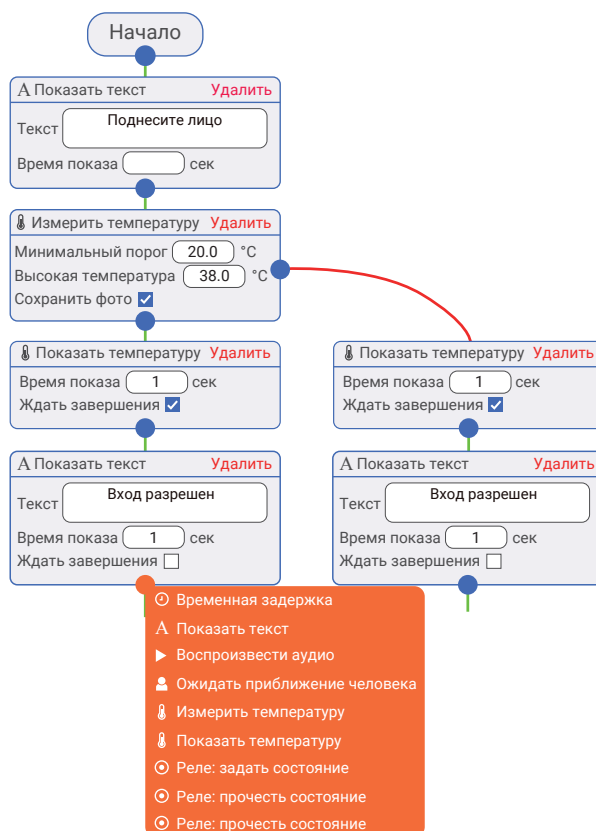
Начало

A Показать текст Удалить
Текст Поднесите лицо
Время показа сек

Измерить температуру Удалить
Минимальный порог 20.0 °C
Высокая температура 38.0 °C
Сохранить фото

Показать температуру Удалить
Время показа 1 сек
Ждать завершения

A Показать текст Удалить
Текст Вход разрешен
Время показа 1 сек
Ждать завершения

Показать температуру Удалить
Время показа 1 сек
Ждать завершения

A Показать текст Удалить
Текст Вход разрешен
Время показа 1 сек
Ждать завершения

Временная задержка
A Показать текст
Воспроизвести аудио
Ожидать приближение человека
Измерить температуру
Показать температуру
Реле: задать состояние
Реле: прочесть состояние
Реле: прочесть состояние